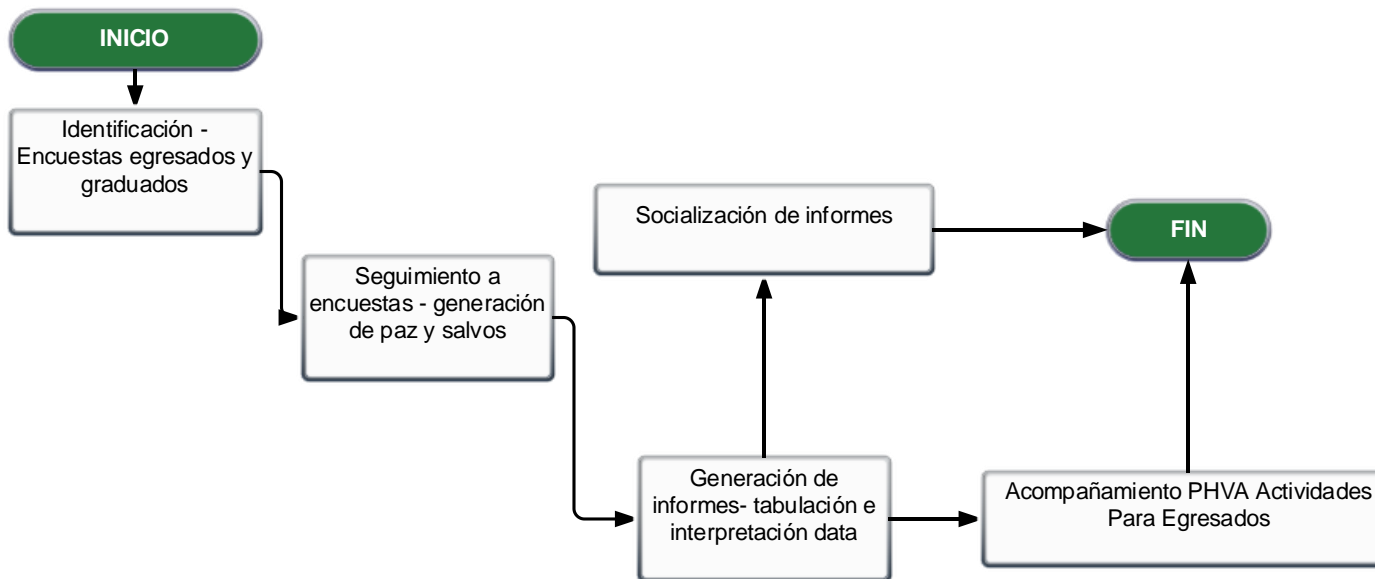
INICIO

Identificación - Encuestas egresados y graduados

Seguimiento a encuestas - generación de paz y salvos

Generación de informes- tabulación e interpretación data

Socialización de informes

Acompañamiento PHVA Actividades Para Egresados

FIN